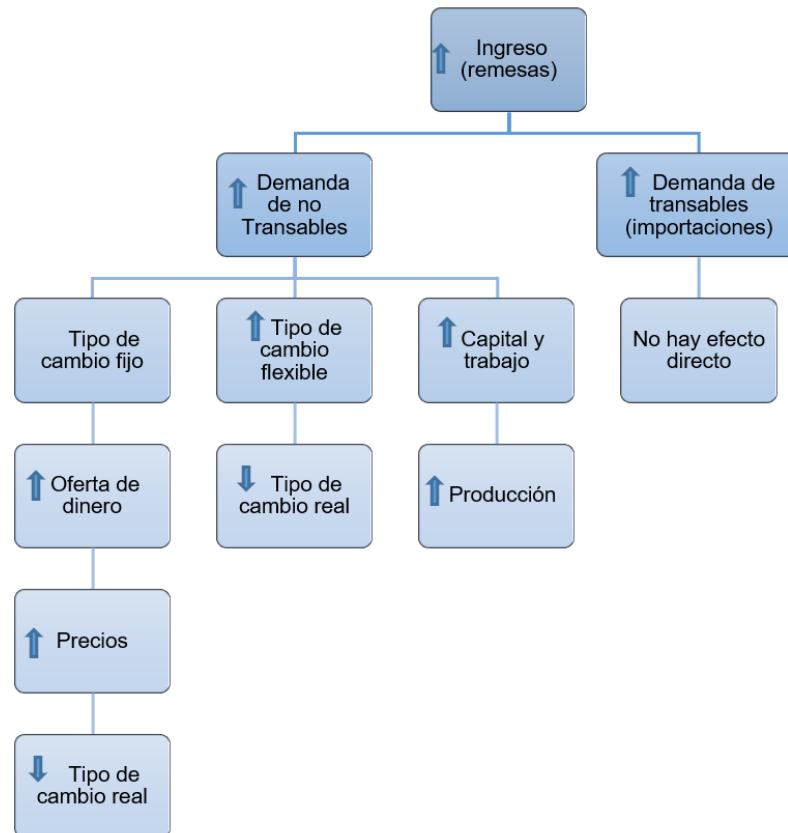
⇧ Ingreso (remesas)

⇧ Demanda de no Transables

⇧ Demanda de transables (importaciones)

Tipo de cambio fijo

⇧ Tipo de cambio flexible

⇧ Capital y trabajo

No hay efecto directo

⇧ Oferta de dinero

⇩ Tipo de cambio real

⇧ Producción

⇧ Precios

⇩ Tipo de cambio real